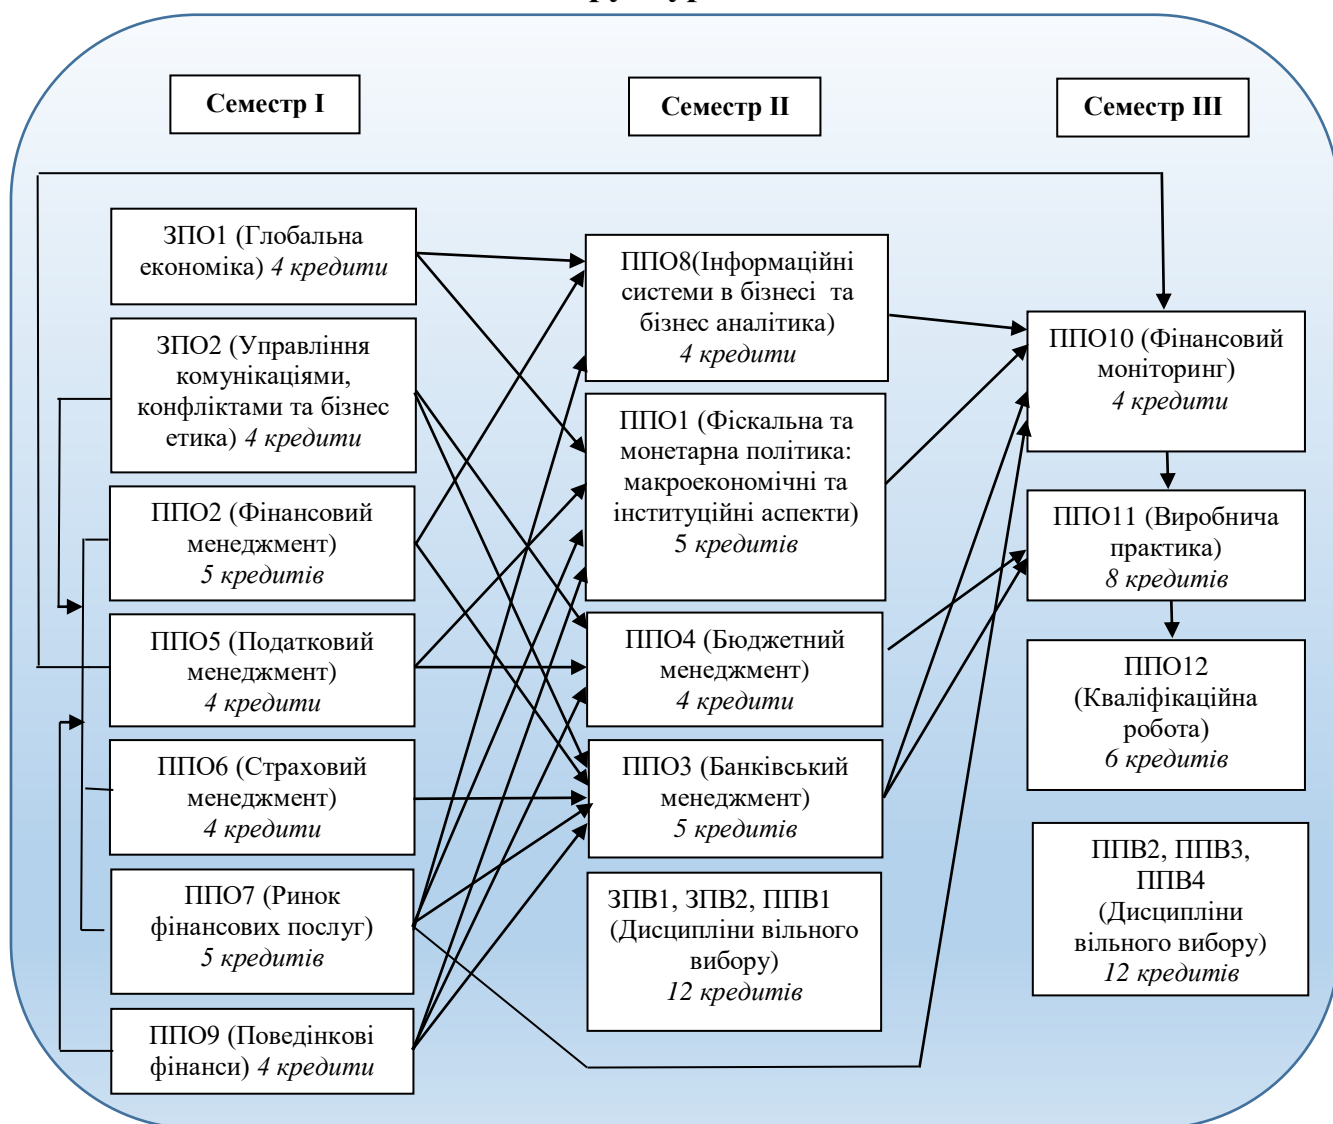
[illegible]

Семестр I

Семестр II

Семестр III

ЗПО1 (Глобальна економіка) *4 кредити*

ЗПО2 (Управління комунікаціями, конфліктами та бізнес етика) *4 кредити*

ППО2 (Фінансовий менеджмент) *5 кредитів*

ППО5 (Податковий менеджмент) *4 кредити*

ППО6 (Страховий менеджмент) *4 кредити*

ППО7 (Ринок фінансових послуг) *5 кредитів*

ППО9 (Поведінкові фінанси) *4 кредити*

ППО8(Інформаційні системи в бізнесі та бізнес аналітика) *4 кредити*

ППО1 (Фіскальна та монетарна політика: макроекономічні та інституційні аспекти) *5 кредитів*

ППО4 (Бюджетний менеджмент) *4 кредити*

ППО3 (Банківський менеджмент) *5 кредитів*

ЗПВ1, ЗПВ2, ППВ1 (Дисципліни вільного вибору) *12 кредитів*

ППО10 (Фінансовий моніторинг) *4 кредити*

ППО11 (Виробнича практика) *8 кредитів*

ППО12 (Кваліфікаційна робота) *6 кредитів*

ППВ2, ППВ3, ППВ4 (Дисципліни вільного вибору) *12 кредитів*